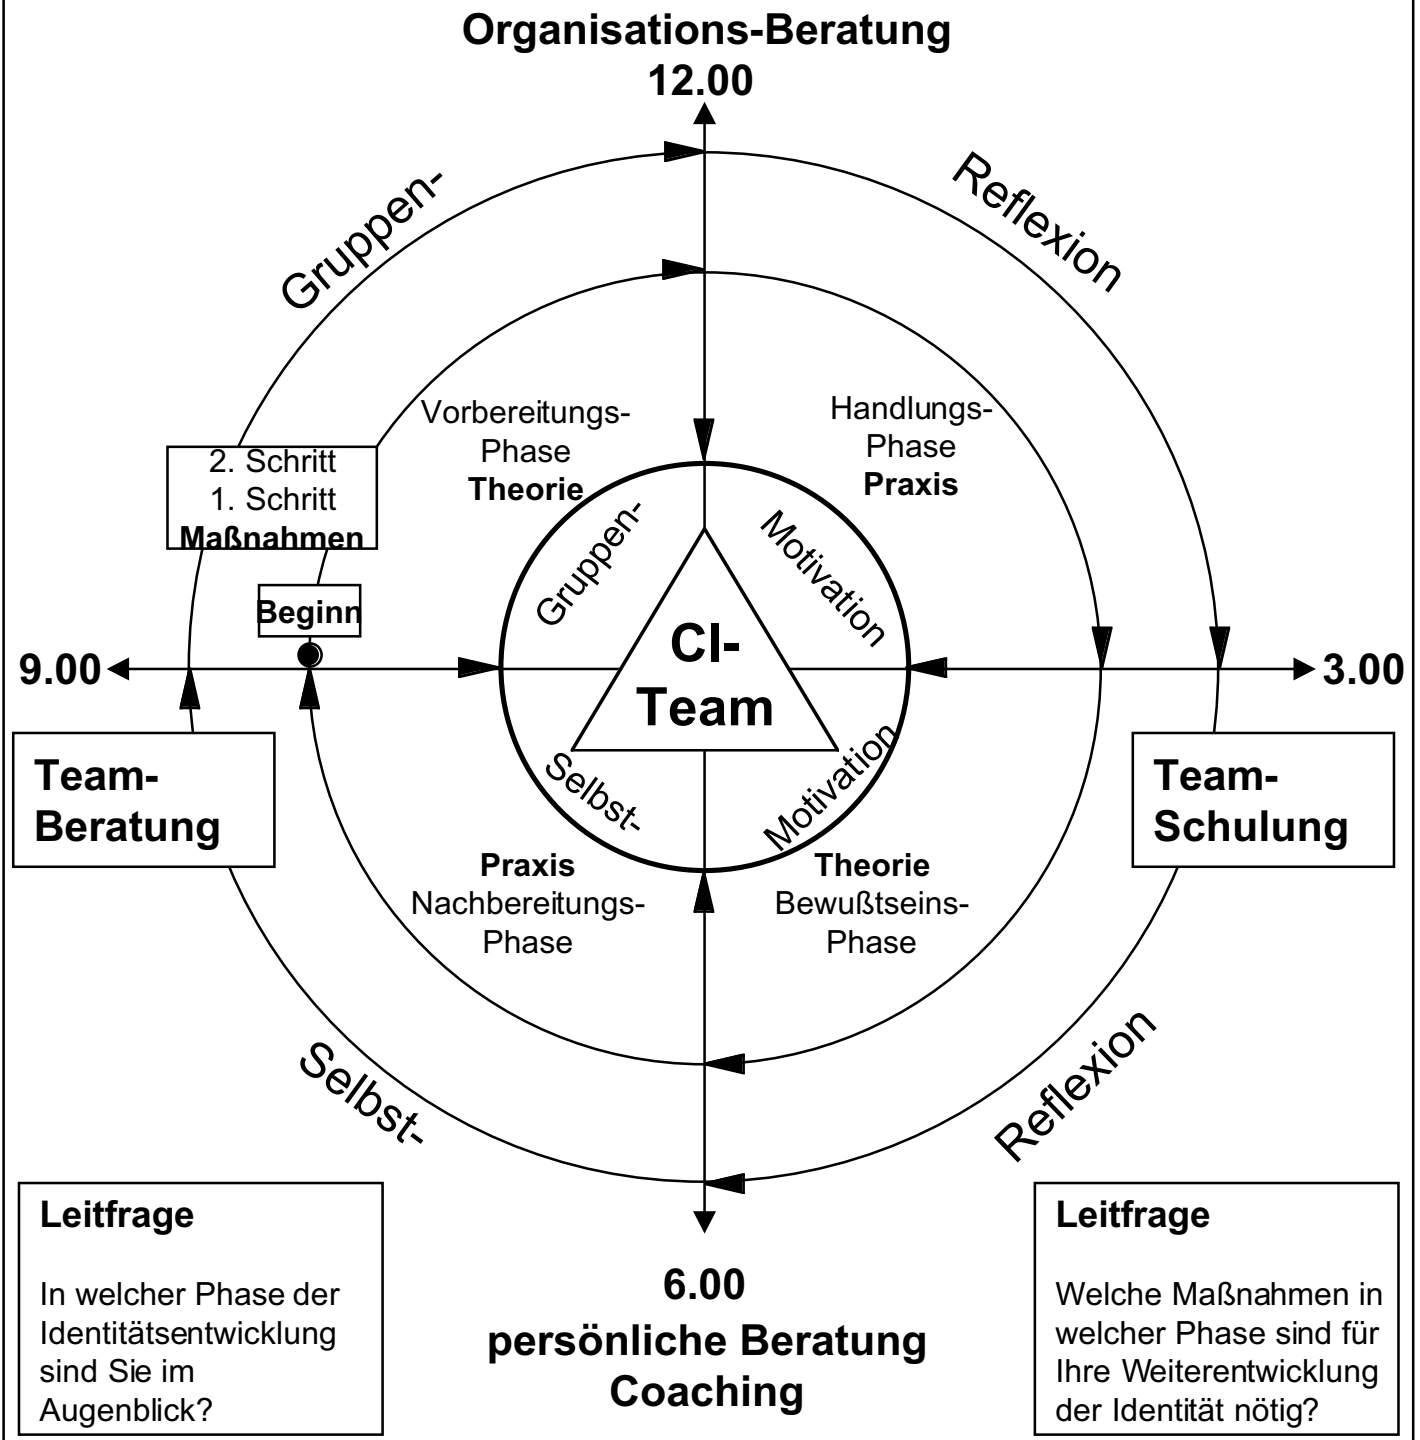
Organisations-Beratung
12.00

Gruppen-

Reflexion

Vorbereitungs-
Phase
Theorie

Handlungs-
Phase
Praxis

2. Schritt
1. Schritt
Maßnahmen

Gruppen-

Motivation

Beginn

9.00

CI-
Team

3.00

Team-
Beratung

Selbst-

Motivation

Team-
Schulung

Praxis
Nachbereitungs-
Phase

Theorie
Bewußtseins-
Phase

Selbst-

Reflexion

Leitfrage

In welcher Phase der Identitätsentwicklung sind Sie im Augenblick?

6.00
persönliche Beratung
Coaching

Leitfrage

Welche Maßnahmen in welcher Phase sind für Ihre Weiterentwicklung der Identität nötig?